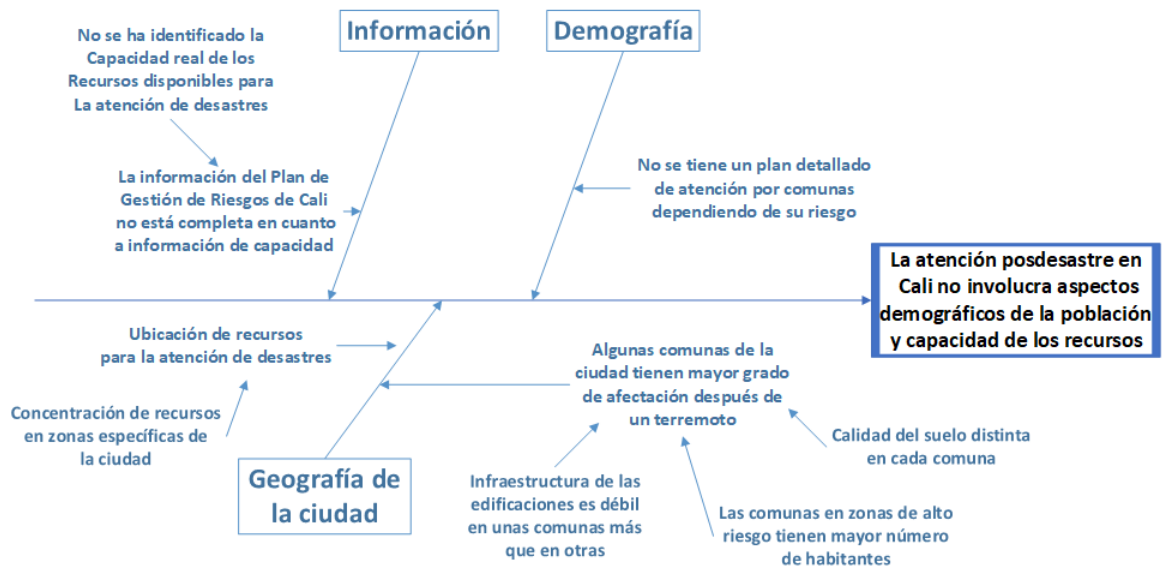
Información

Demografía

No se ha identificado la Capacidad real de los Recursos disponibles para La atención de desastres

La información del Plan de Gestión de Riesgos de Cali no está completa en cuanto a información de capacidad

No se tiene un plan detallado de atención por comunas dependiendo de su riesgo

La atención posdesastre en Cali no involucra aspectos demográficos de la población y capacidad de los recursos

Ubicación de recursos para la atención de desastres

Concentración de recursos en zonas específicas de la ciudad

Algunas comunas de la ciudad tienen mayor grado de afectación después de un terremoto

Calidad del suelo distinta en cada comuna

Geografía de la ciudad

Infraestructura de las edificaciones es débil en unas comunas más que en otras

Las comunas en zonas de alto riesgo tienen mayor número de habitantes